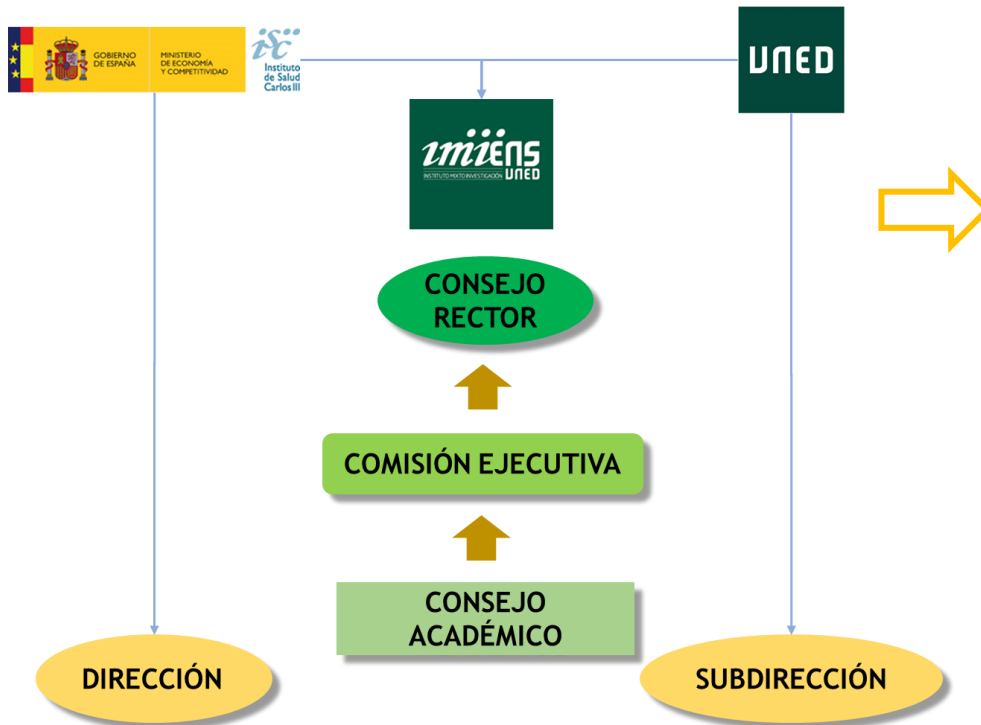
GOBIERNO DE ESPAÑA

MINISTERIO DE ECONOMÍA Y COMPETITIVIDAD

isciii

Instituto de Salud Carlos III

UNED

imiens

INSTITUTO MIXTO INVESTIGACIÓN UNED

CONSEJO RECTOR

COMISIÓN EJECUTIVA

CONSEJO ACADÉMICO

DIRECCIÓN

SUBDIRECCIÓN